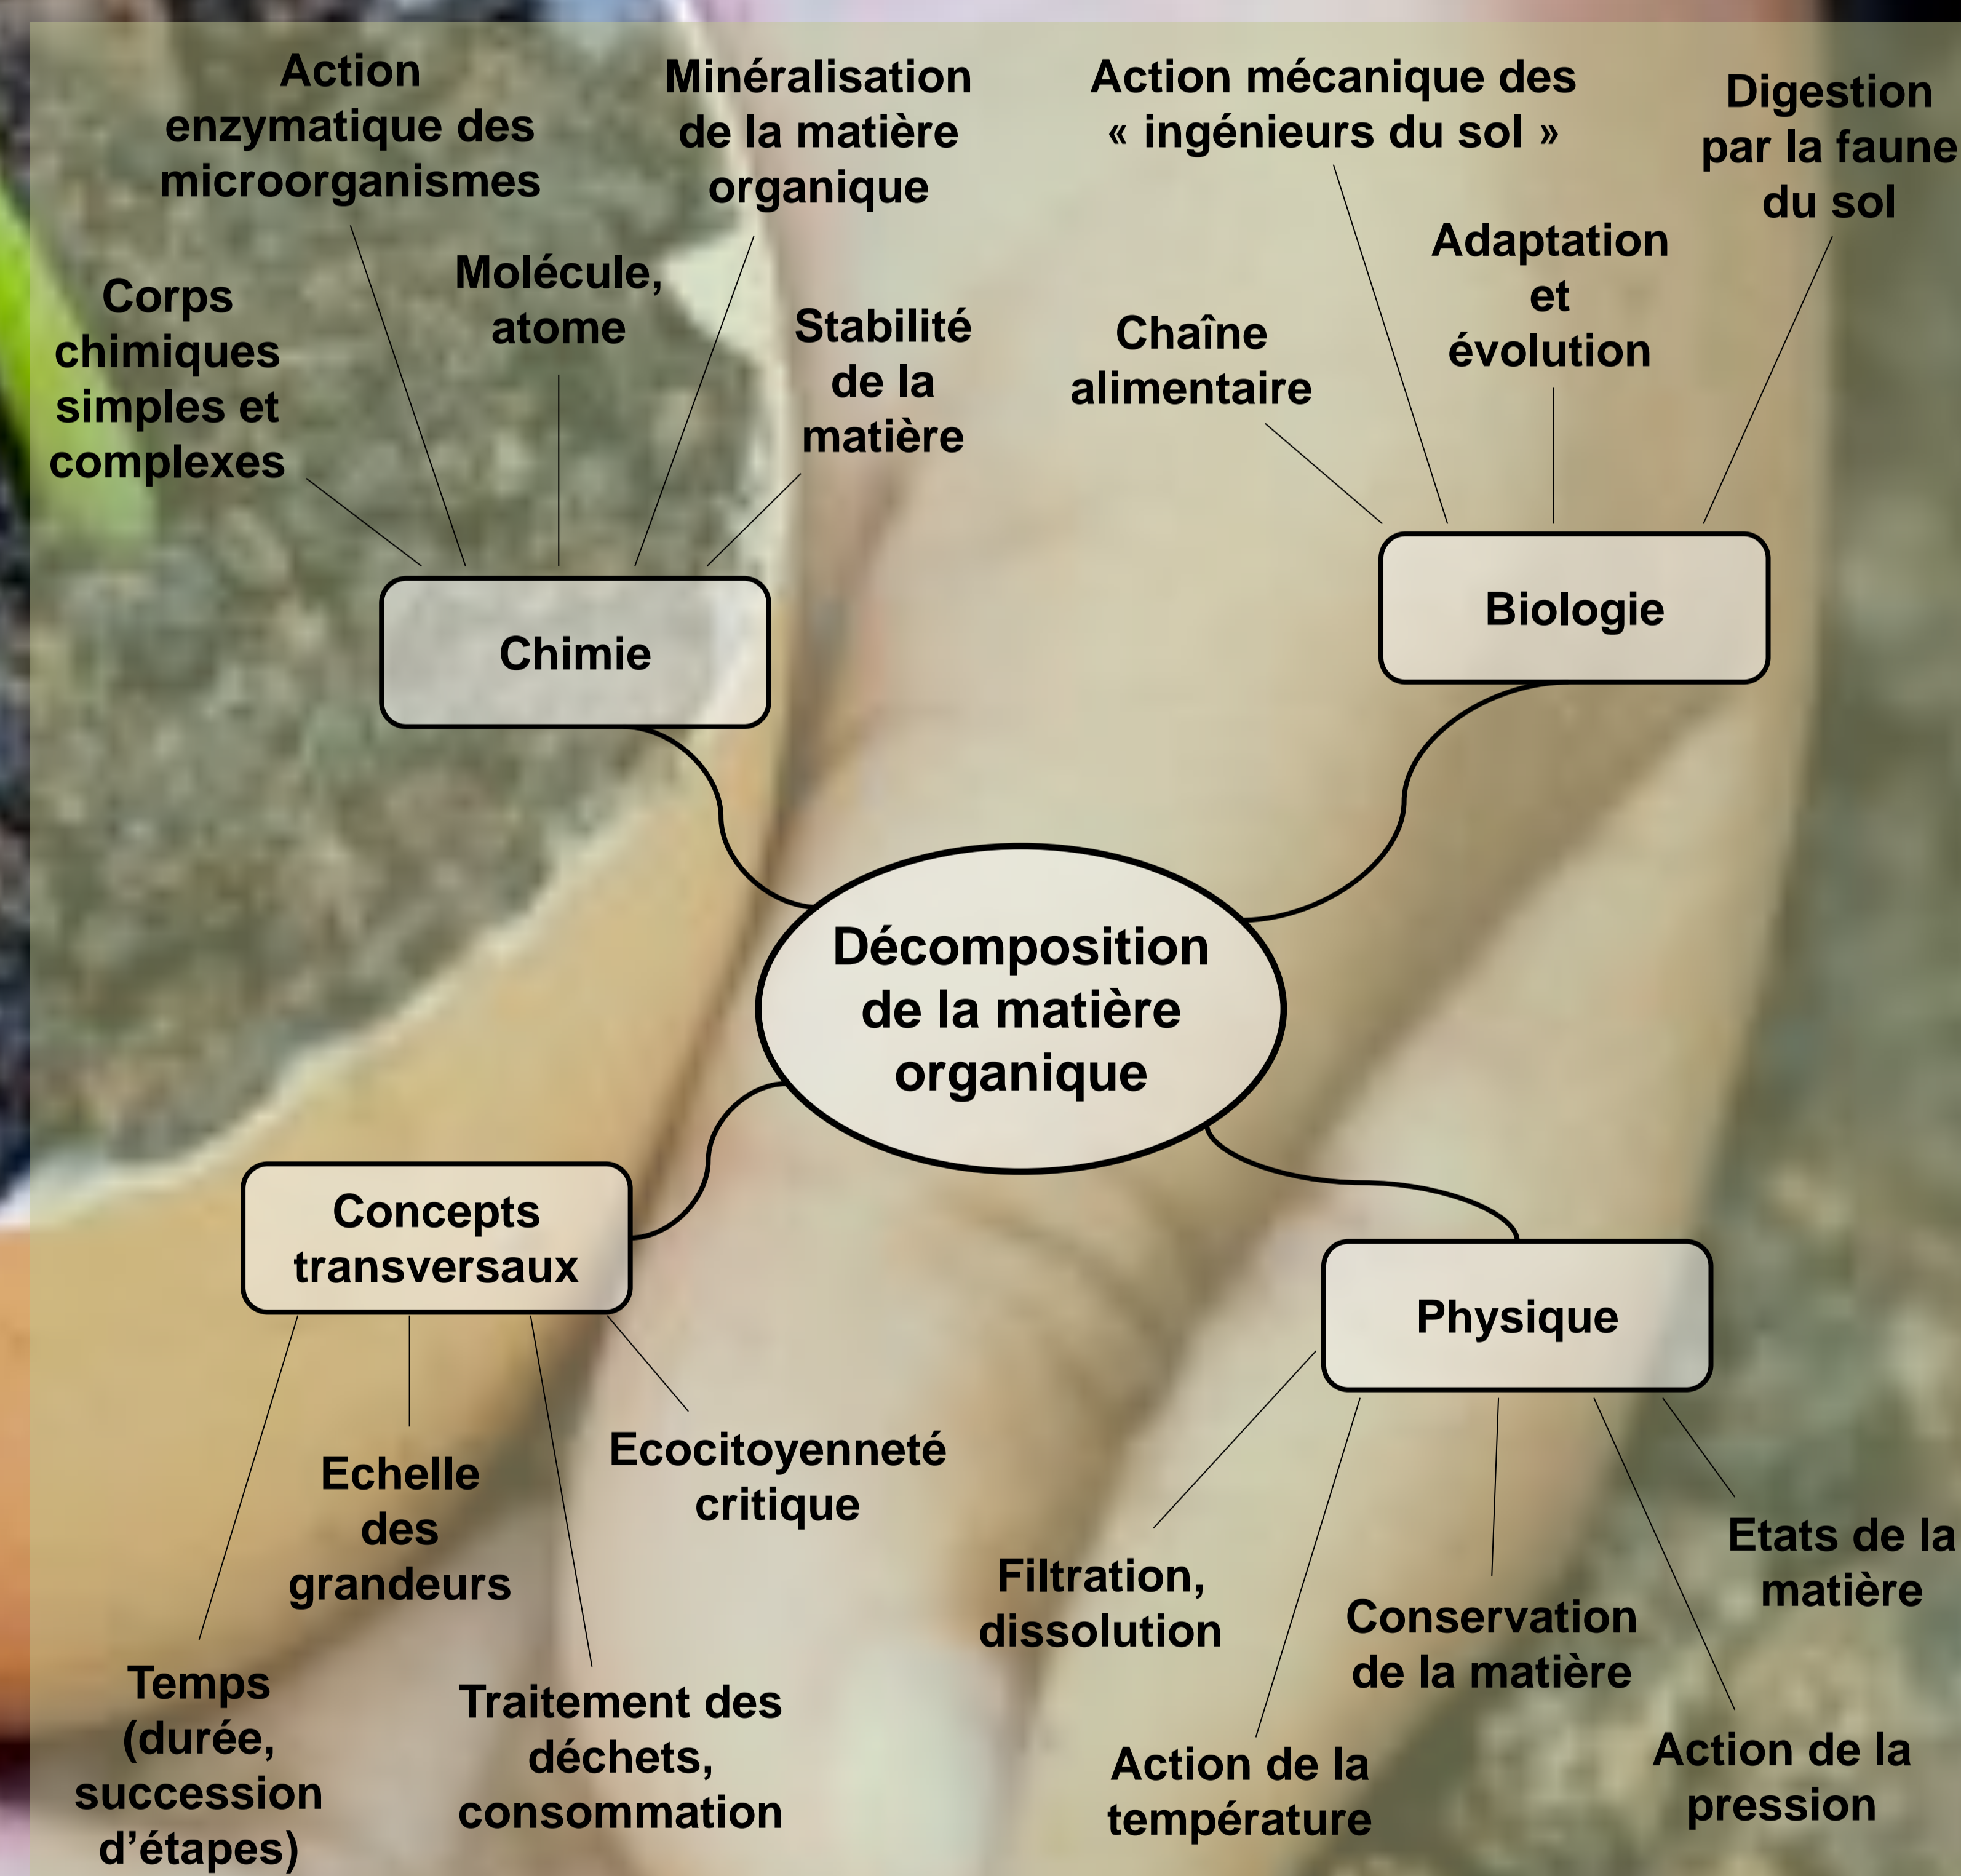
Action enzymatique des microorganismes

Minéralisation de la matière organique

Action mécanique des « ingénieurs du sol »

Digestion par la faune du sol

Corps chimiques simples et complexes

Molécule, atome

Stabilité de la matière

Chaîne alimentaire

Adaptation et évolution

Chimie

Biologie

Décomposition de la matière organique

Concepts transversaux

Physique

Echelle des grandeurs

Ecocitoyenneté critique

Etats de la matière

Filtration, dissolution

Conservation de la matière

Temps (durée, succession d'étapes)

Traitement des déchets, consommation

Action de la température

Action de la pression